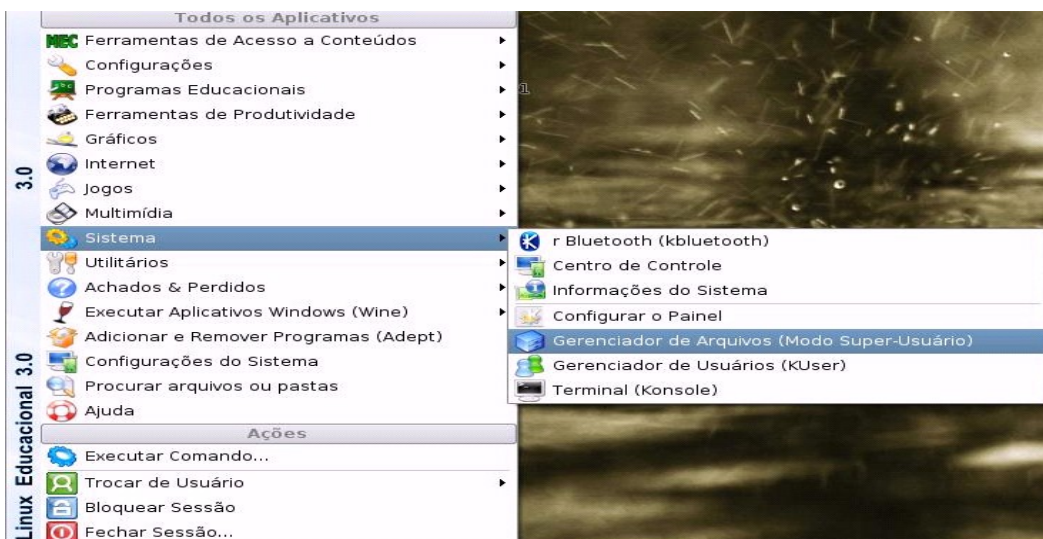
Todos os Aplicativos
MEC Ferramentas de Acesso a Conteúdos
Configurações
Programas Educacionais
Ferramentas de Produtividade
Gráficos
Internet
Jogos
Multimídia
Sistema
Utilitários
Achados & Perdidos
Executar Aplicativos Windows (Wine)
Adicionar e Remover Programas (Adept)
Configurações do Sistema
Procurar arquivos ou pastas
Ajuda
Ações
Executar Comando...
Trocar de Usuário
Bloquear Sessão
Fechar Sessão...

r Bluetooth (kbluetooth)
Centro de Controle
Informações do Sistema
Configurar o Painel
Gerenciador de Arquivos (Modo Super-Usuário)
Gerenciador de Usuários (KUser)
Terminal (Konsole)

Linux Educacional 3.0
3.0